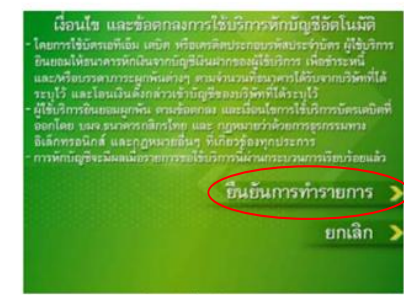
เงื่อนไข และข้อตกลงการใช้บริการหักบัญชีอัตโนมัติ
- โดยการใช้บัตรเอทีเอ็ม เดบิต หรือเครดิตประกอบพร้อมกับรหัสประจำบัตร ผู้ใช้บริการยินยอมให้ธนาคารหักเงินจากบัญชีเงินฝากของผู้ใช้บริการ เพื่อชำระหนี้และ/หรือบรรดาภาระผูกพันต่างๆ ตามจำนวนที่ธนาคารได้รับจากบริษัทที่ได้ระบุไว้ และโอนเงินดังกล่าวเข้าบัญชีของบริษัทที่ได้ระบุไว้
- ผู้ใช้บริการยินยอมผูกพัน ตามข้อตกลง และเงื่อนไขการใช้บริการบัตรเดบิตที่ออกโดย บมจ.ธนาคารกสิกรไทย และ กฎหมายว่าด้วยการธุรกรรมทางอิเล็กทรอนิกส์ และกฎหมายอื่นๆ ที่เกี่ยวข้องทุกประการ
- การหักบัญชีจะมีผลเมื่อรายการขอใช้บริการผ่านกระบวนการเรียบร้อยแล้ว
ยืนยันการทำรายการ
ยกเลิก